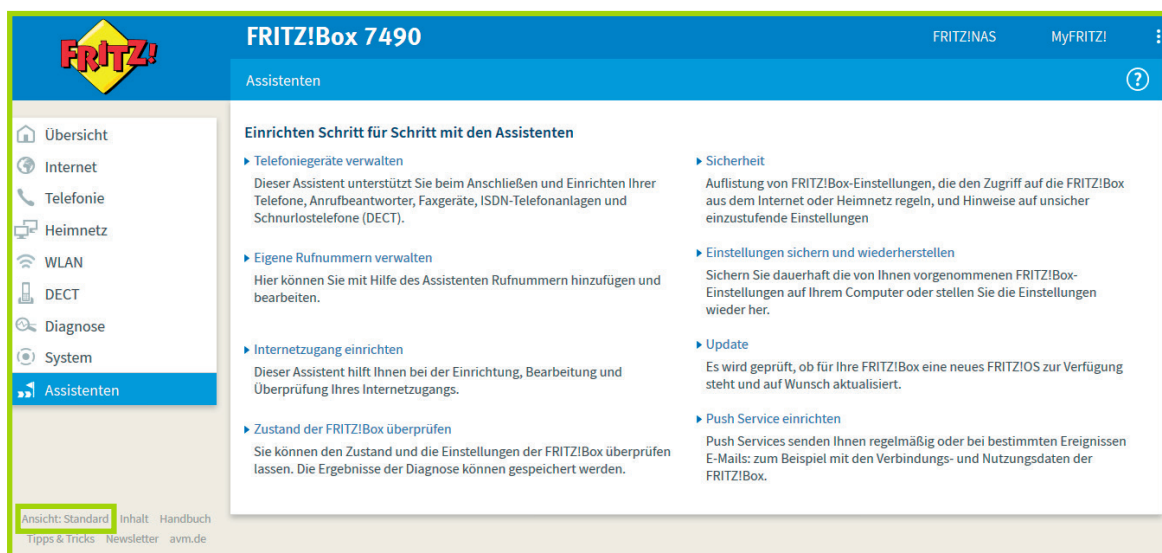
FRITZ!

FRITZ!Box 7490

FRITZ!NAS MyFRITZ!

Assistenten

?

Übersicht
Internet
Telefonie
Heimnetz
WLAN
DECT
Diagnose
System
Assistenten

Einrichten Schritt für Schritt mit den Assistenten

Telefoniegeräte verwalten
Dieser Assistent unterstützt Sie beim Anschließen und Einrichten Ihrer Telefone, Anrufbeantworter, Faxgeräte, ISDN-Telefonanlagen und Schnurlostelefone (DECT).

Eigene Rufnummern verwalten
Hier können Sie mit Hilfe des Assistenten Rufnummern hinzufügen und bearbeiten.

Internetzugang einrichten
Dieser Assistent hilft Ihnen bei der Einrichtung, Bearbeitung und Überprüfung Ihres Internetzugangs.

Zustand der FRITZ!Box überprüfen
Sie können den Zustand und die Einstellungen der FRITZ!Box überprüfen lassen. Die Ergebnisse der Diagnose können gespeichert werden.

Sicherheit
Auflistung von FRITZ!Box-Einstellungen, die den Zugriff auf die FRITZ!Box aus dem Internet oder Heimnetz regeln, und Hinweise auf unsicher einzustufende Einstellungen

Einstellungen sichern und wiederherstellen
Sichern Sie dauerhaft die von Ihnen vorgenommenen FRITZ!Box-Einstellungen auf Ihrem Computer oder stellen Sie die Einstellungen wieder her.

Update
Es wird geprüft, ob für Ihre FRITZ!Box eine neues FRITZ!OS zur Verfügung steht und auf Wunsch aktualisiert.

Push Service einrichten
Push Services senden Ihnen regelmäßig oder bei bestimmten Ereignissen E-Mails: zum Beispiel mit den Verbindungs- und Nutzungsdaten der FRITZ!Box.

Ansicht: Standard Inhalt Handbuch
Tipps & Tricks Newsletter avm.de